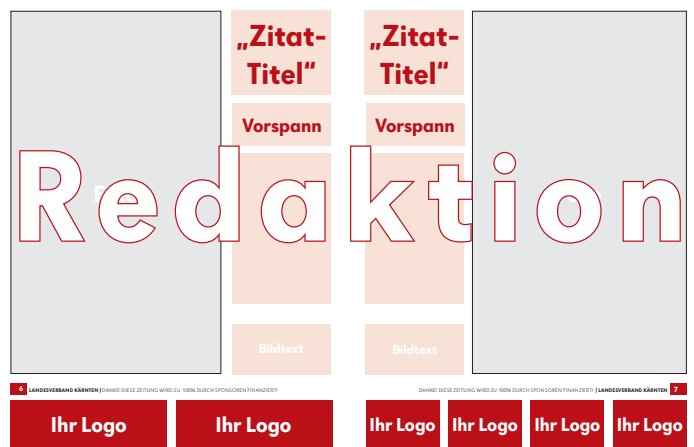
„Zitat-Titel"

„Zitat-Titel"

Vorspann

Vorspann

Redaktion

Bildtext

Bildtext

6 LANDESVERBAND KÄRNTEN | DANKE! DIESE ZEITUNG WIRD ZU 100% DURCH SPONSOREN FINANZIERT!

DANKE! DIESE ZEITUNG WIRD ZU 100% DURCH SPONSOREN FINANZIERT! | LANDESVERBAND KÄRNTEN 7

Ihr Logo

Ihr Logo

Ihr Logo

Ihr Logo

Ihr Logo

Ihr Logo